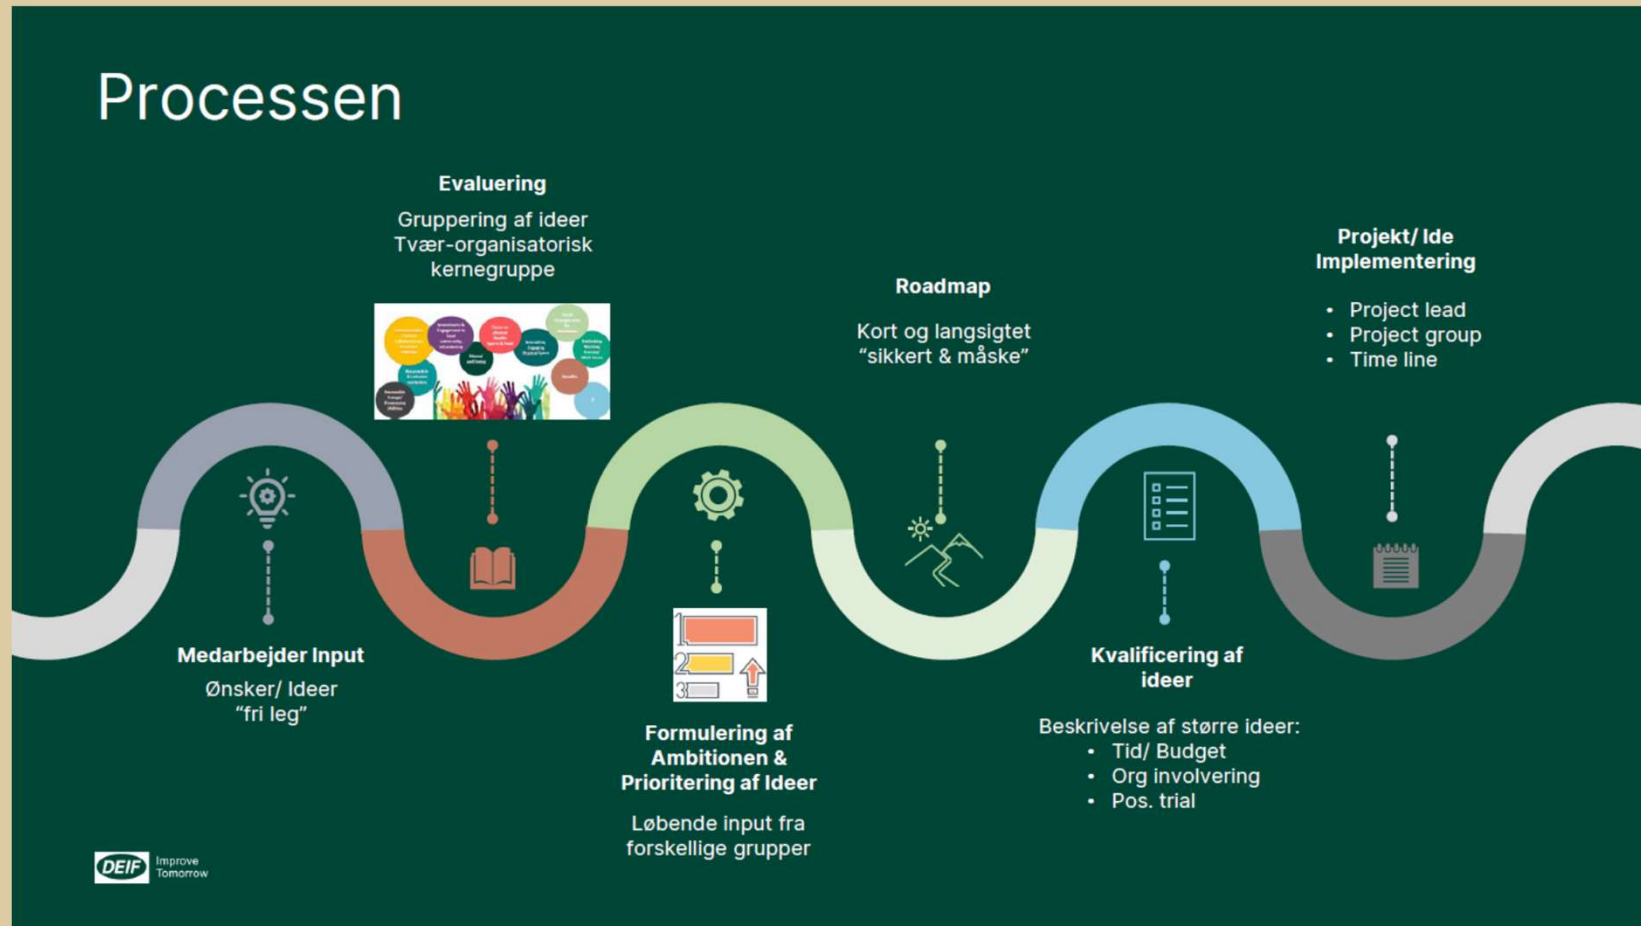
Processen

Evaluering

Gruppering af ideer
Tvær-organisatorisk kernegruppe

Roadmap

Kort og langsigtet
“sikkert & måske”

Projekt/ Ide Implementering

- Project lead
- Project group
- Time line

Medarbejder Input

Ønsker/ Ideer
“fri leg”

1
2
3

Formulering af Ambitionen & Prioritering af Ideer

Løbende input fra forskellige grupper

Kvalificering af ideer

Beskrivelse af større ideer:
- Tid/ Budget
- Org involvering
- Pos. trial

DEIF Improve Tomorrow